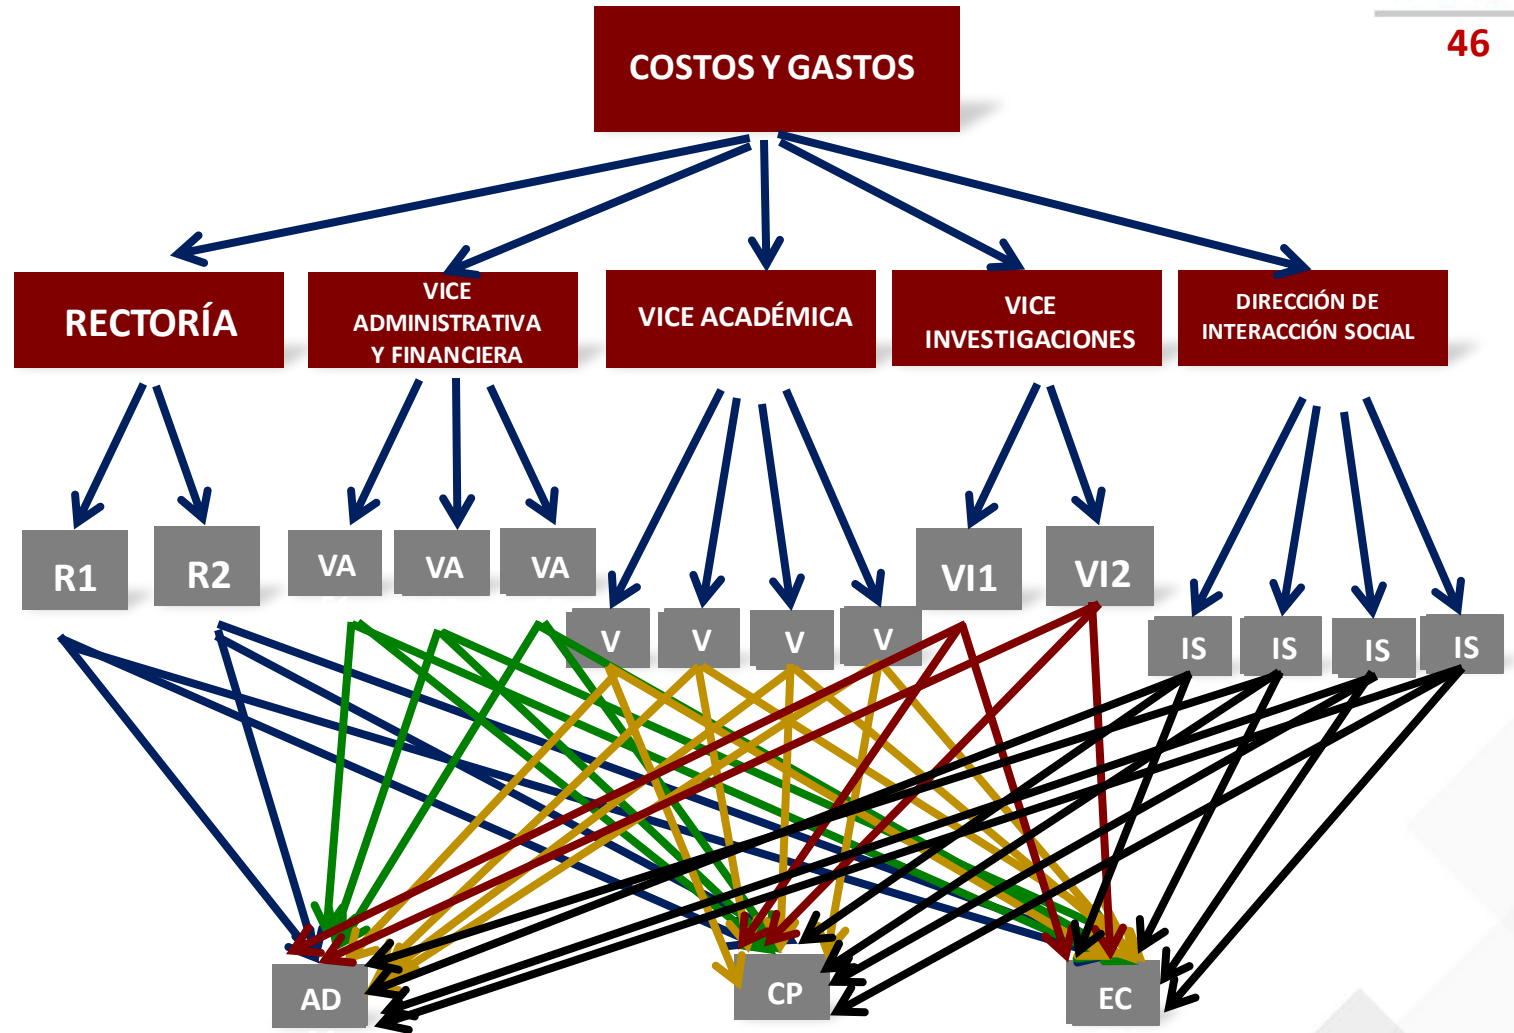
46

COSTOS Y GASTOS

RECTORÍA

VICE ADMINISTRATIVA Y FINANCIERA

VICE ACADÉMICA

VICE INVESTIGACIONES

DIRECCIÓN DE INTERACCIÓN SOCIAL

R1

R2

VA

VA

VA

V

V

V

V

VI1

VI2

IS

IS

IS

IS

AD

CP

EC